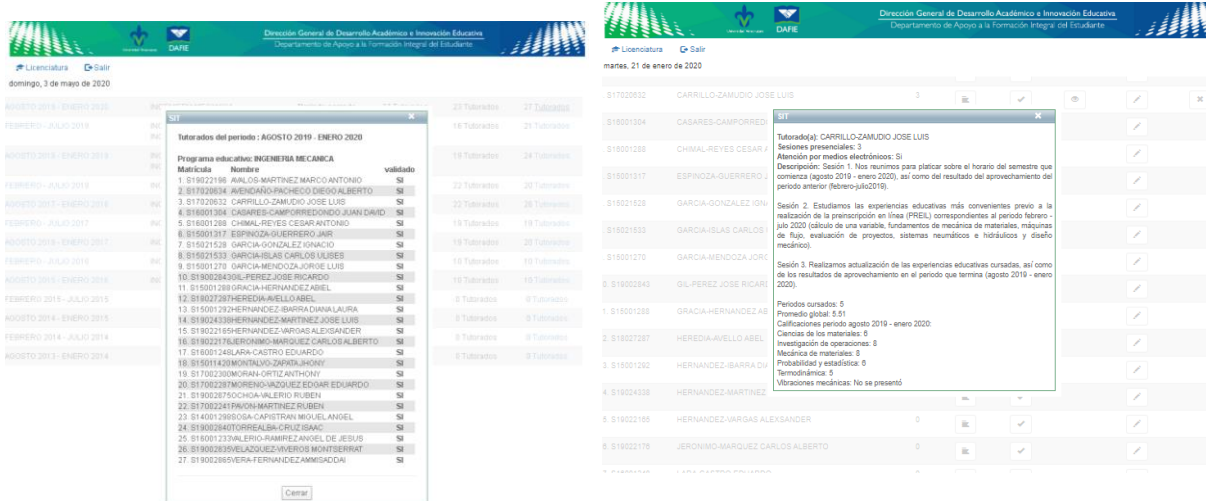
Universidad Veracruzana DAFIE
Dirección General de Desarrollo Académico e Innovación Educativa
Departamento de Apoyo a la Formación Integral del Estudiante

Licenciatura Salir
domingo, 3 de mayo de 2020

AGOSTO 2019 - ENERO 2020 | 23 Tutorados | 27 Tutorados
FEBRERO - JULIO 2019 | 18 Tutorados | 21 Tutorados
AGOSTO 2018 - ENERO 2019 | 19 Tutorados | 24 Tutorados
FEBRERO - JULIO 2018 | 22 Tutorados | 20 Tutorados
AGOSTO 2017 - ENERO 2018 | 23 Tutorados | 26 Tutorados
FEBRERO - JULIO 2017 | 19 Tutorados | 19 Tutorados
AGOSTO 2016 - ENERO 2017 | 19 Tutorados | 20 Tutorados
FEBRERO - JULIO 2016 | 19 Tutorados | 19 Tutorados
AGOSTO 2015 - ENERO 2016 | 18 Tutorados | 18 Tutorados
FEBRERO 2015 - JULIO 2015 | 8 Tutorados | 8 Tutorados
AGOSTO 2014 - ENERO 2015 | 8 Tutorados | 8 Tutorados
FEBRERO 2014 - JULIO 2014 | 8 Tutorados | 8 Tutorados
AGOSTO 2013 - ENERO 2014 | 8 Tutorados | 8 Tutorados

SIT
Tutorados del periodo : AGOSTO 2019 - ENERO 2020

Programa educativo: INGENIERIA MECANICA

| Matrícula | Nombre | validado |
|---|---|---|
| 1. S19022196 | AVALOS-MARTINEZ MARCO ANTONIO | SI |
| 2. S17020634 | AVENDAÑO-PACHECO DIEGO ALBERTO | SI |
| 3. S17020632 | CARRILLO-ZAMUDIO JOSE LUIS | SI |
| 4. S16001304 | CASARES-CAMPORREDONDO JUAN DAVID | SI |
| 5. S16001288 | CHIMAL-REYES CESAR ANTONIO | SI |
| 6. S15001317 | ESPINOZA-GUERRERO JAIR | SI |
| 7. S15021528 | GARCIA-GONZALEZ IGNACIO | SI |
| 8. S15021533 | GARCIA-ISLAS CARLOS ULISES | SI |
| 9. S15001270 | GARCIA-MENDOZA JORGE LUIS | SI |
| 10. S19002843 | GIL-PEREZ JOSE RICARDO | SI |
| 11. S15001288 | GRACIA-HERNANDEZ ABIEL | SI |
| 12. S18027287 | HEREDIA-AVELLO ABEL | SI |
| 13. S15001292 | HERNANDEZ-IBARRA DIANA LAURA | SI |
| 14. S19024338 | HERNANDEZ-MARTINEZ JOSE LUIS | SI |
| 15. S19022165 | HERNANDEZ-VARGAS ALEXSANDER | SI |
| 16. S19022176 | JERONIMO-MARQUEZ CARLOS ALBERTO | SI |
| 17. S16001248 | LARA-CASTRO EDUARDO | SI |
| 18. S15011420 | MONTALVO-ZAPATA JHONY | SI |
| 19. S17002300 | MORAN-ORTIZ ANTHONY | SI |
| 20. S17002287 | MORENO-VAZQUEZ EDGAR EDUARDO | SI |
| 21. S19002875 | OCHOA-VALERIO RUBEN | SI |
| 22. S17002241 | PAVON-MARTINEZ RUBEN | SI |
| 23. S14001299 | SOSA-CAPISTRAN MIGUEL ANGEL | SI |
| 24. S19002840 | TORREALBA-CRUZ ISAAC | SI |
| 25. S16001233 | VALERIO-RAMIREZ ANGEL DE JESUS | SI |
| 26. S19002835 | VELAZQUEZ-VIVEROS MONTSERRAT | SI |
| 27. S19002865 | VERA-FERNANDEZ AMMISADDAI | SI |

Cerrar

Dirección General de Desarrollo Académico e Innovación Educativa
Departamento de Apoyo a la Formación Integral del Estudiante
DAFIE
Licenciatura Salir
martes, 21 de enero de 2020

S17020632 CARRILLO-ZAMUDIO JOSE LUIS 3
S16001304 CASARES-CAMPORRED
S16001288 CHIMAL-REYES CESAR A
S15001317 ESPINOZA-GUERRERO J
S15021528 GARCIA-GONZALEZ IGNA
S15021533 GARCIA-ISLAS CARLOS
S15001270 GARCIA-MENDOZA JORG
0. S19002843 GIL-PEREZ JOSE RICAR
1. S15001288 GRACIA-HERNANDEZ AB
2. S18027287 HEREDIA-AVELLO ABEL
3. S15001292 HERNANDEZ-IBARRA DIA
4. S19024338 HERNANDEZ-MARTINEZ
5. S19022165 HERNANDEZ-VARGAS ALEXSANDER 0
6. S19022176 JERONIMO-MARQUEZ CARLOS ALBERTO 0
7. S16001248 LARA-CASTRO EDUARDO

SIT
Tutorado(a): CARRILLO-ZAMUDIO JOSE LUIS
Sesiones presenciales: 3
Atención por medios electrónicos: Si
Descripción: Sesión 1. Nos reunimos para platicar sobre el horario del semestre que comienza (agosto 2019 - enero 2020), así como del resultado del aprovechamiento del periodo anterior (febrero-julio2019).

Sesión 2. Estudiamos las experiencias educativas más convenientes previo a la realización de la preinscripción en línea (PREIL) correspondientes al periodo febrero - julio 2020 (calculo de una variable, fundamentos de mecánica de materiales, máquinas de flujo, evaluación de proyectos, sistemas neumáticos e hidráulicos y diseño mecánico).

Sesión 3. Realizamos actualización de las experiencias educativas cursadas, así como de los resultados de aprovechamiento en el periodo que termina (agosto 2019 - enero 2020).

Periodos cursados: 5
Promedio global: 5.51
Calificaciones periodo agosto 2019 - enero 2020:
Ciencias de los materiales: 6
Investigación de operaciones: 8
Mecánica de materiales: 8
Probabilidad y estadística: 6
Termodinámica: 5
Vibraciones mecánicas: No se presentó